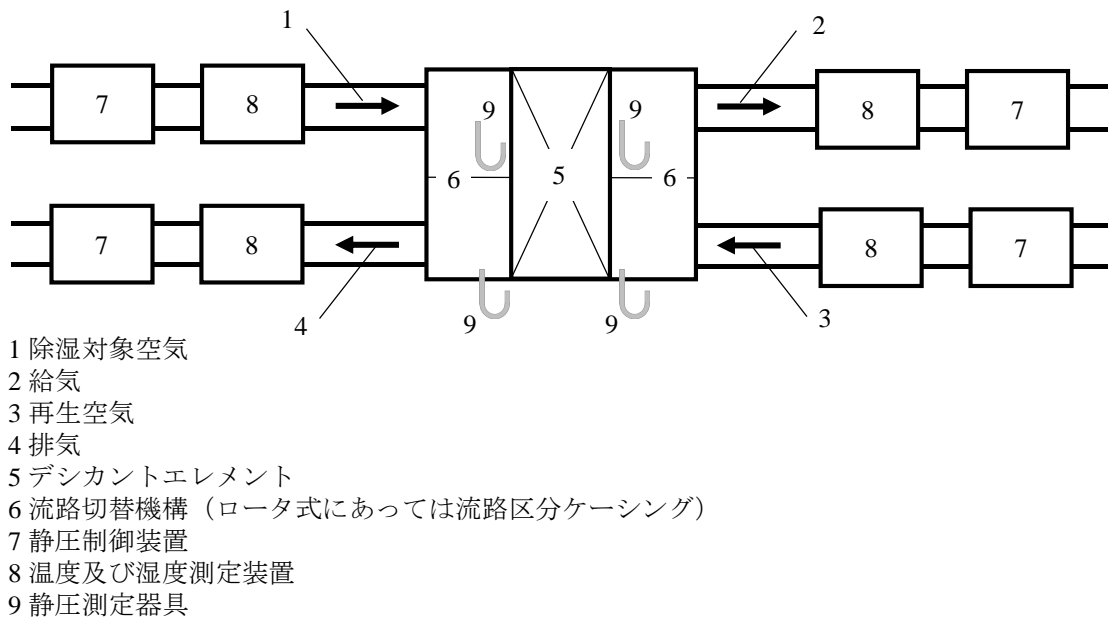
1
2
7
8
9
9
8
7
6
5
6
7
8
8
7
4
9
9
3

1 除湿対象空気
2 給気
3 再生空気
4 排気
5 デシカントエレメント
6 流路切替機構（ロータ式にあっては流路区分ケーシング）
7 静圧制御装置
8 温度及び湿度測定装置
9 静圧測定器具